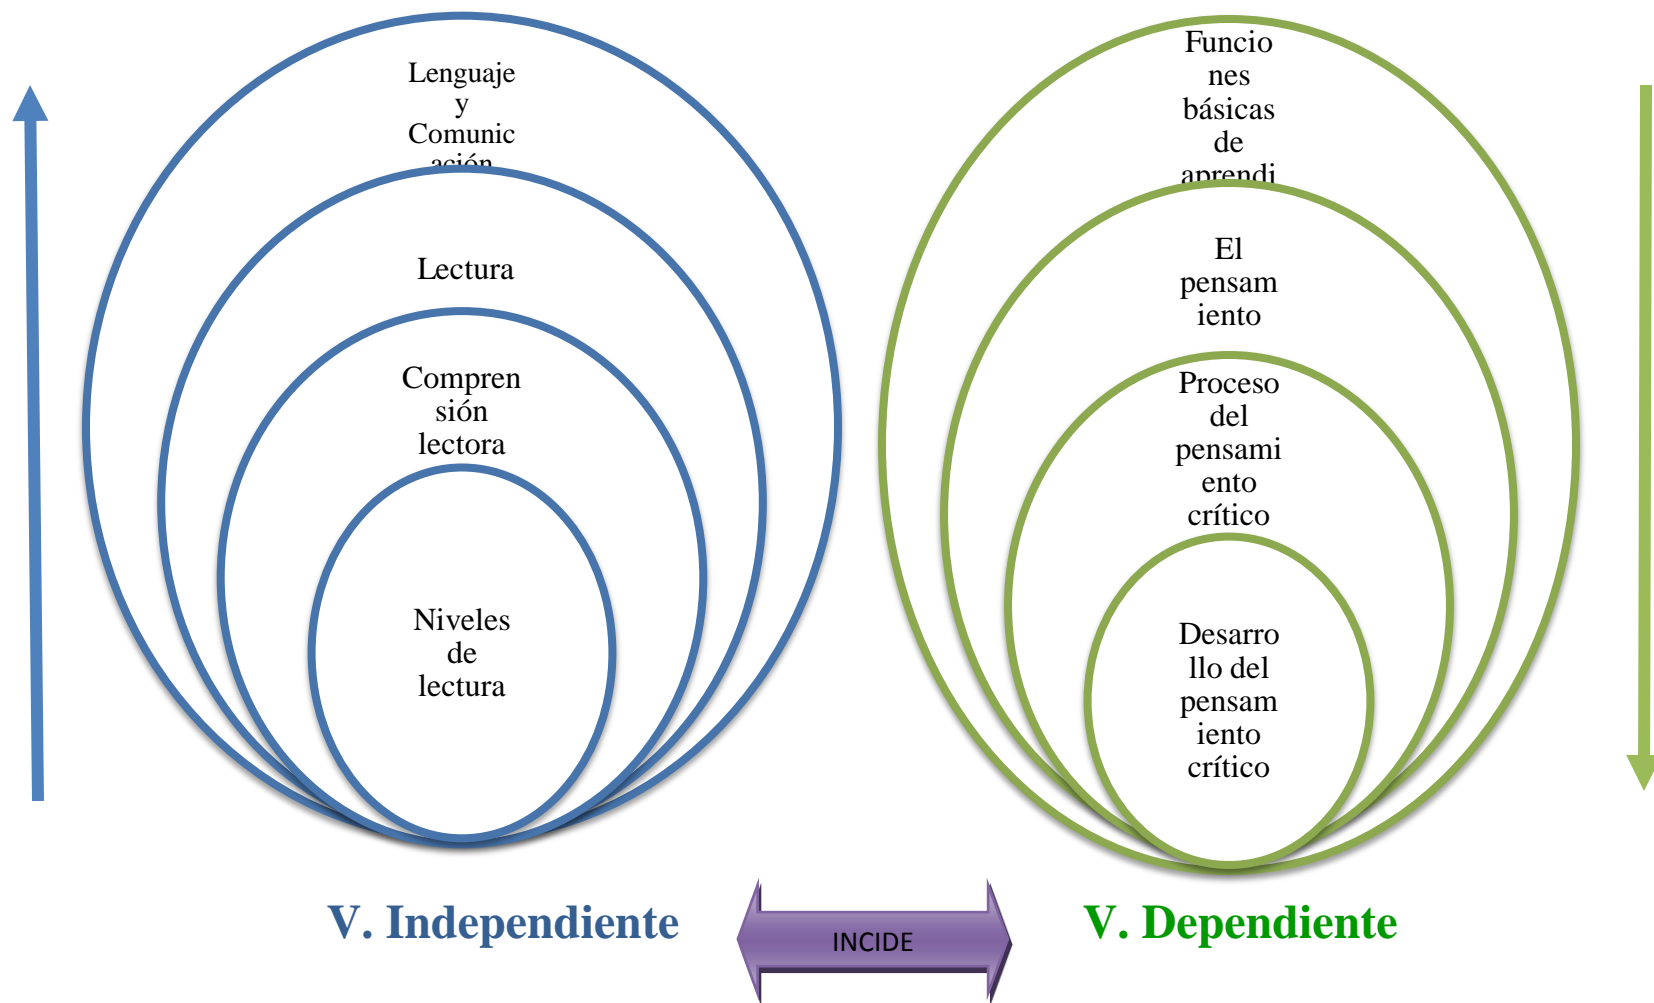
Lenguaje y Comunic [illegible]

Lectura

Comprensión lectora

Niveles de lectura

Funciones básicas de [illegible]

El pensamiento

Proceso del pensamiento crítico

Desarrollo del pensamiento crítico

V. Independiente

INCIDE

V. Dependiente